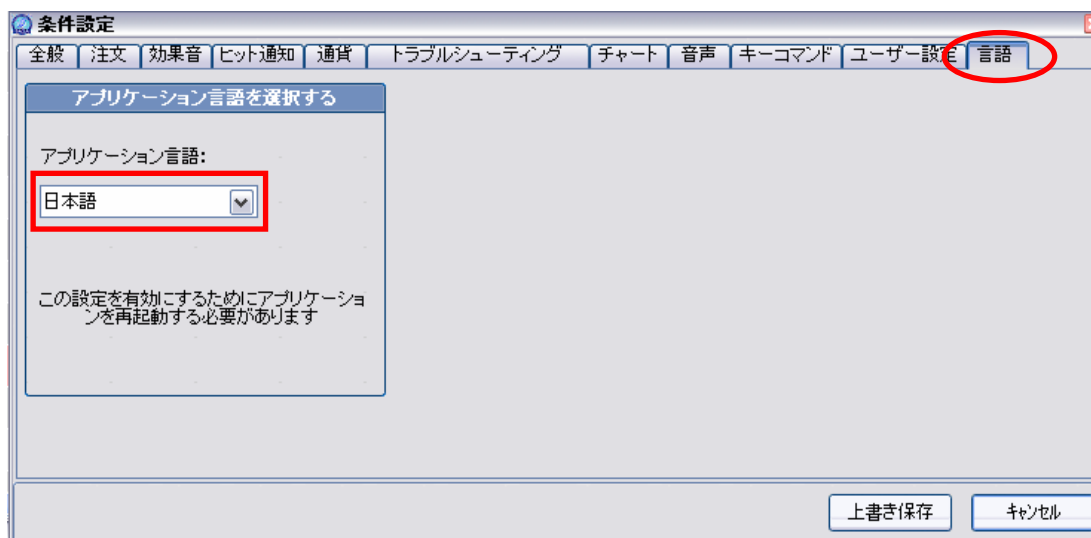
条件設定

全般 | 注文 | 効果音 | ヒット通知 | 通貨 | トラブルシューティング | チャート | 音声 | キーコマンド | ユーザー設定 | 言語

アプリケーション言語を選択する

アプリケーション言語:

日本語

この設定を有効にするためにアプリケーションを再起動する必要があります

上書き保存

キャンセル